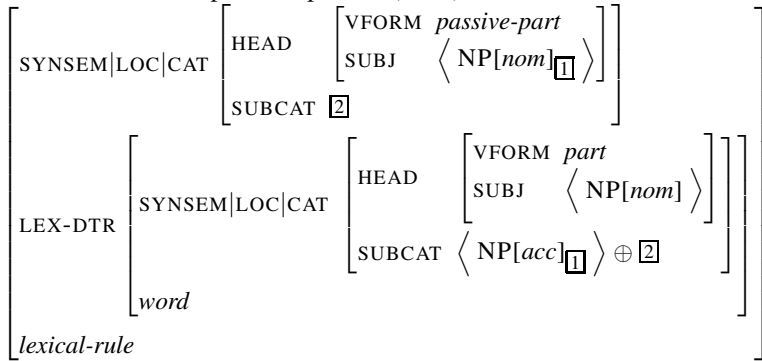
$\left[\begin{array}{l} \text{SYNSEM|LOC|CAT} \left[\begin{array}{ll} \text{HEAD} & \left[\begin{array}{ll} \text{VFORM} & \textit{passive-part} \\ \text{SUBJ} & \left\langle \text{NP}[\textit{nom}]_{\boxed{1}} \right\rangle \end{array}\right] \\ \text{SUBCAT} & \boxed{2} \end{array}\right] \\ \text{LEX-DTR} \left[\begin{array}{l} \text{SYNSEM|LOC|CAT} \left[\begin{array}{ll} \text{HEAD} & \left[\begin{array}{ll} \text{VFORM} & \textit{part} \\ \text{SUBJ} & \left\langle \text{NP}[\textit{nom}] \right\rangle \end{array}\right] \\ \text{SUBCAT} & \left\langle \text{NP}[\textit{acc}]_{\boxed{1}} \right\rangle \oplus \boxed{2} \end{array}\right] \\ \textit{word} \end{array}\right] \\ \textit{lexical-rule} \end{array}\right]$